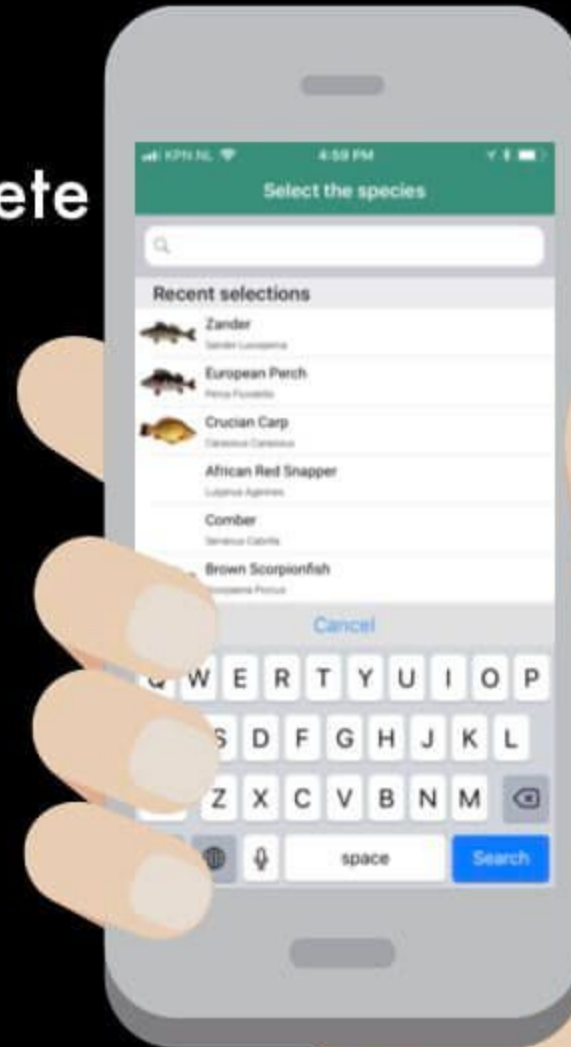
ete

KPN NL 4:59 PM

Select the species

Recent selections

Zander
Sander Lucioperca

European Perch
Perca Fluviatilis

Crucian Carp
Carassius Carassius

African Red Snapper
Lutjanus Agennes

Comber
Serranus Cabrilla

Brown Scorpionfish
Scorpaena Porcus

Cancel

Q W E R T Y U I O P
A S D F G H J K L
Z X C V B N M
space
Search